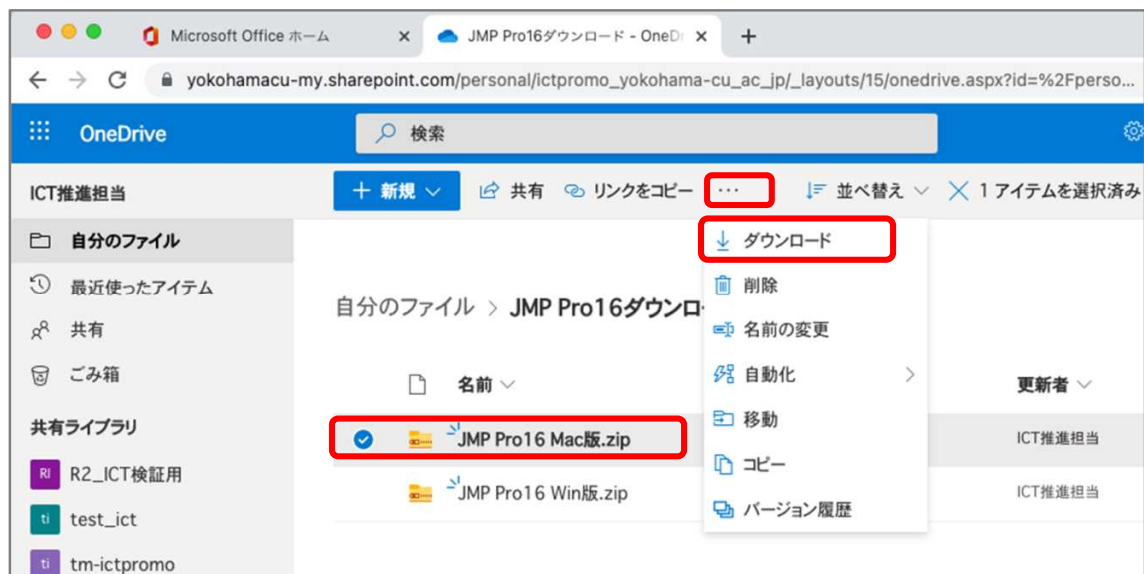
Microsoft Office ホーム ×
JMP Pro16ダウンロード - OneDr ×
+

yokohamacu-my.sharepoint.com/personal/ictpromo_yokohama-cu_ac_jp/_layouts/15/onedrive.aspx?id=%2Fperso...

OneDrive
検索

ICT推進担当
+ 新規
共有
リンクをコピー
···
並べ替え
1 アイテムを選択済み

自分のファイル
最近使ったアイテム
共有
ごみ箱
共有ライブラリ
RI R2_ICT検証用
ti test_ict
ti tm-ictpromo

ダウンロード
削除
名前の変更
自動化
移動
コピー
バージョン履歴

自分のファイル > JMP Pro16ダウンロ

名前
更新者
JMP Pro16 Mac版.zip
ICT推進担当
JMP Pro16 Win版.zip
ICT推進担当